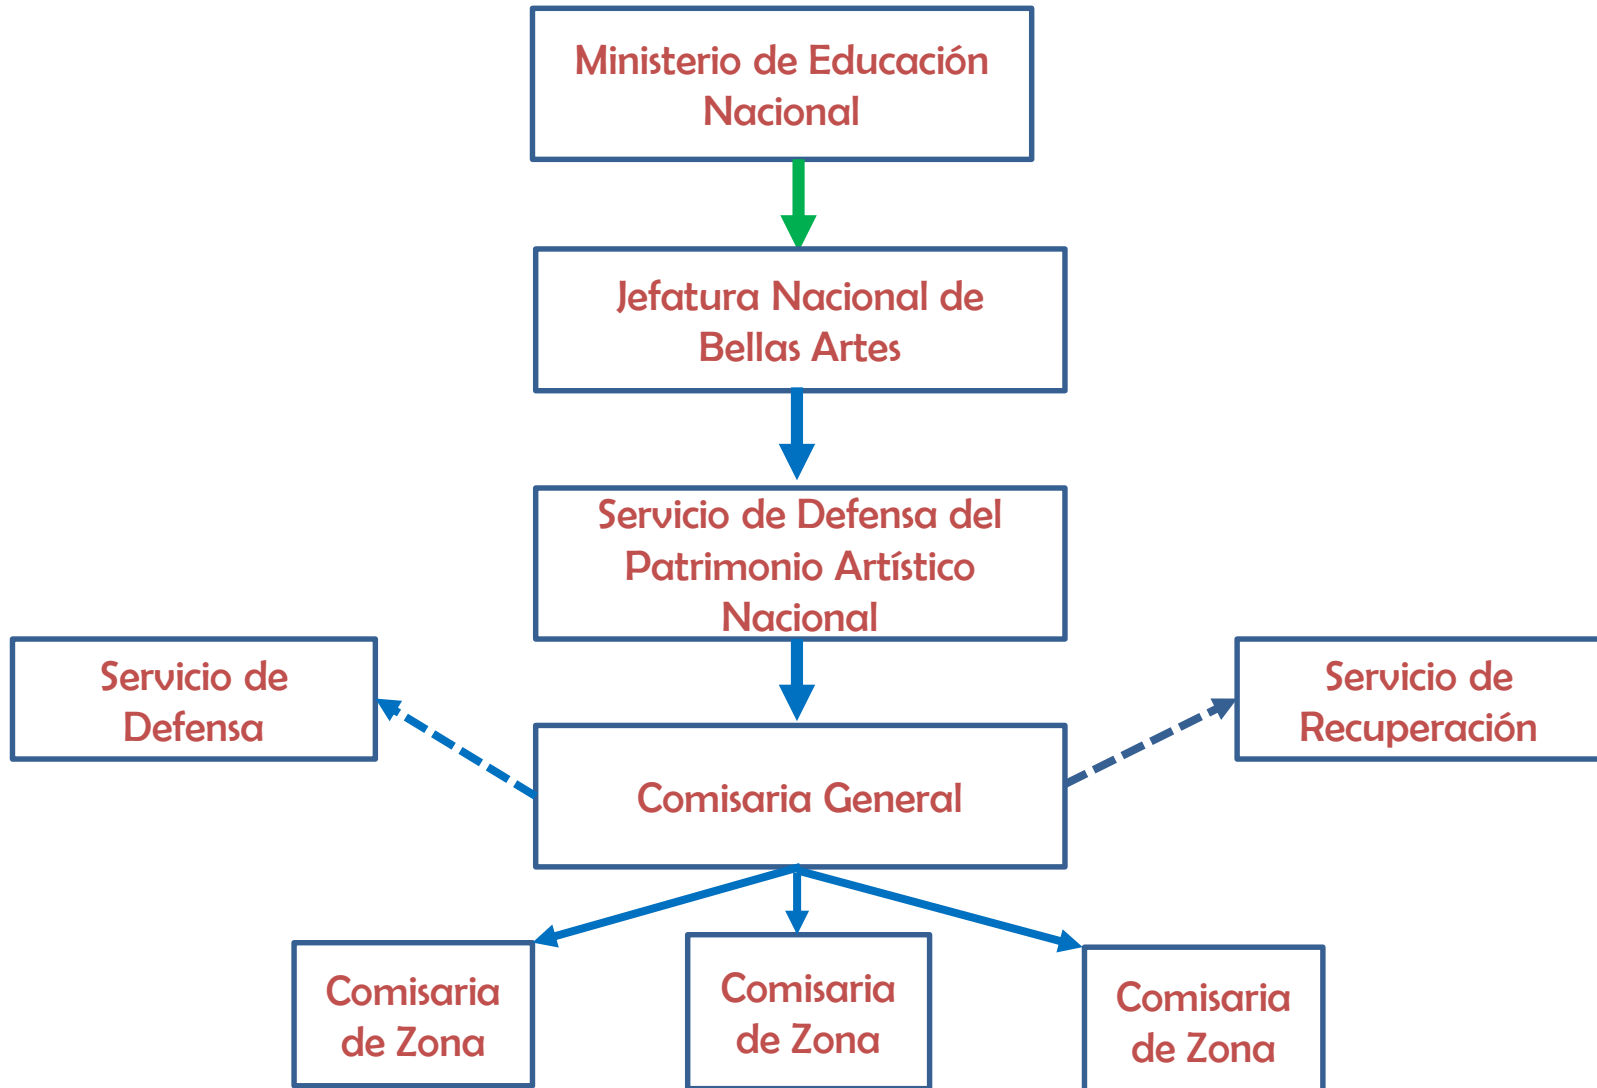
Ministerio de Educación Nacional

Jefatura Nacional de Bellas Artes

Servicio de Defensa del Patrimonio Artístico Nacional

Servicio de Defensa

Comisaria General

Servicio de Recuperación

Comisaria de Zona

Comisaria de Zona

Comisaria de Zona